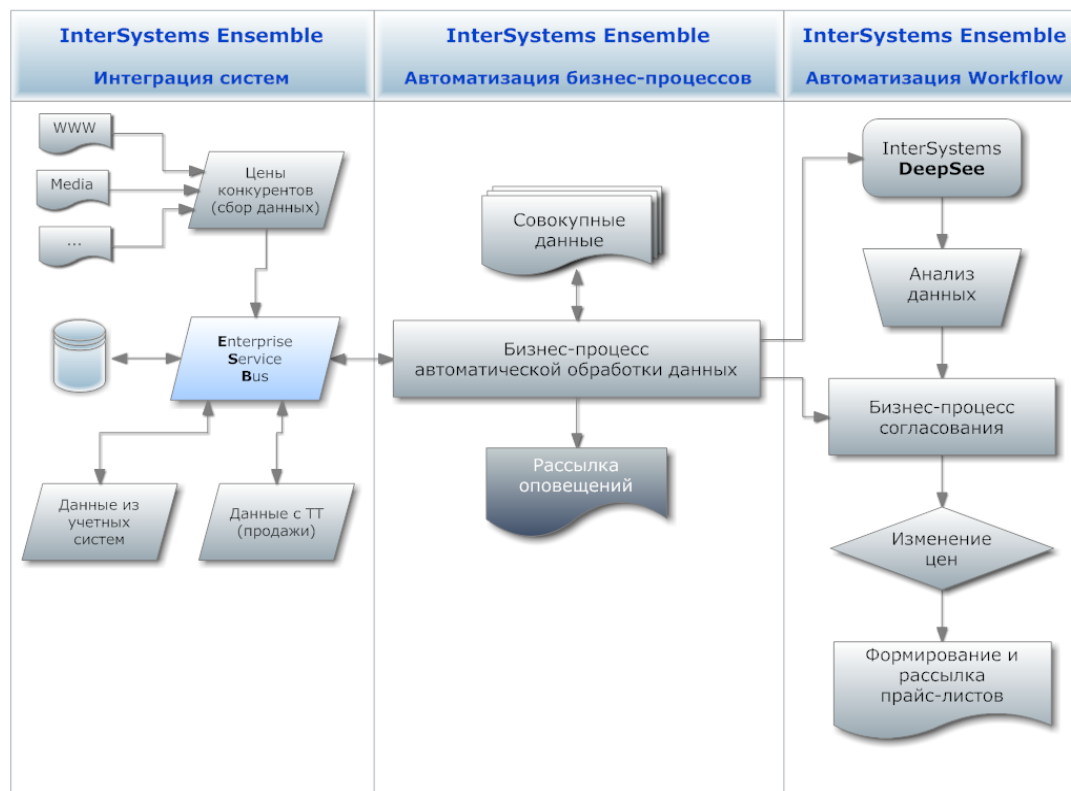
InterSystems Ensemble
Интеграция систем

InterSystems Ensemble
Автоматизация бизнес-процессов

InterSystems Ensemble
Автоматизация Workflow

WWW

Media

...

Цены конкурентов (сбор данных)

Enterprise Service Bus

Данные из учетных систем

Данные с ТТ (продажи)

Совокупные данные

Бизнес-процесс автоматической обработки данных

Рассылка оповещений

InterSystems DeepSee

Анализ данных

Бизнес-процесс согласования

Изменение цен

Формирование и рассылка прайс-листов